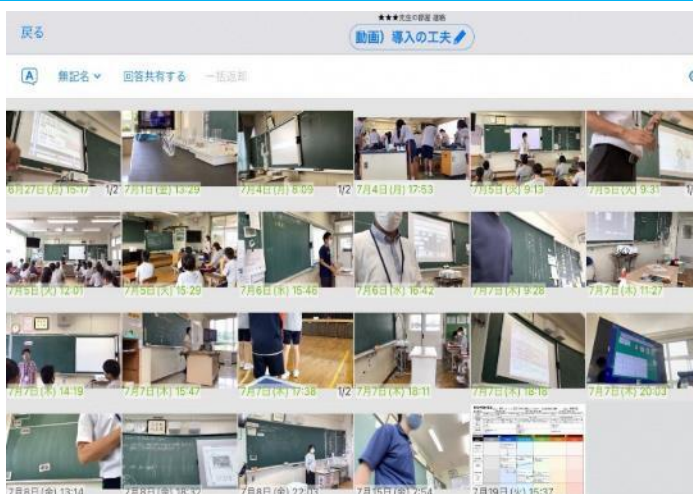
戻る

★★★先生の部屋 提出

動画）導入の工夫

無記名 回答共有する 一括返却

6月27日(月) 15:17 1/2
7月1日(金) 13:29
7月4日(月) 8:09 1/2
7月4日(月) 17:53
7月5日(火) 9:13
7月5日(火) 9:31
7月5日(火) 12:01
7月5日(火) 15:29
7月6日(水) 15:46
7月6日(水) 16:42
7月7日(木) 9:28
7月7日(木) 11:27
7月7日(木) 14:19
7月7日(木) 15:47
7月7日(木) 17:38 1/2
7月7日(木) 18:11
7月7日(木) 18:18
7月7日(木) 20:03
7月8日(金) 13:14
7月8日(金) 16:32
7月8日(金) 22:03
7月15日(金) 7:54
7月19日(火) 15:37